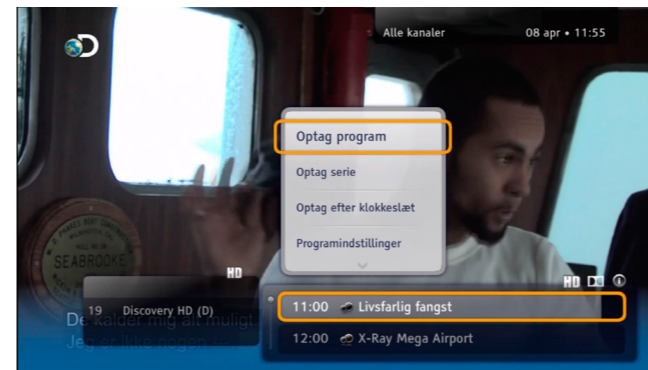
Alle kanaler

08 apr • 11:55

Optag program

Optag serie

Optag efter klokkeslæt

Programindstillinger

SEABROOKE

HD

19 Discovery HD (D)

De kalder mig alt muligt
Jeg er ikke nogen

HD

11:00 Livsfarlig fangst

12:00 X-Ray Mega Airport